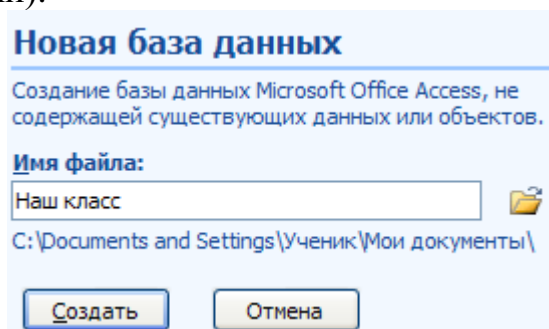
Новая база данных

Создание базы данных Microsoft Office Access, не содержащей существующих данных или объектов.

Имя файла:

Наш класс

C:\Documents and Settings\Ученик\Мои документы\

Создать Отмена